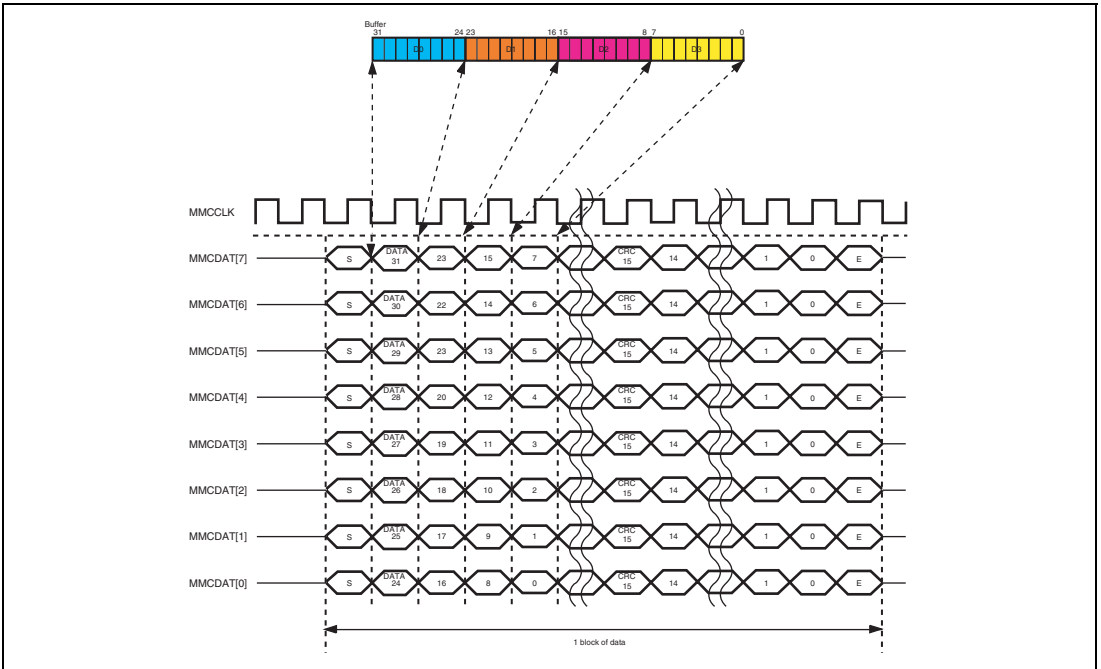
Buffer
31 24 23 16 15 8 7 0
D0 D1 D2 D3

MMCCLK

MMCDAT[7] S DATA 31 23 15 7 CRC 15 14 1 0 E
MMCDAT[6] S DATA 30 22 14 6 CRC 15 14 1 0 E
MMCDAT[5] S DATA 29 23 13 5 CRC 15 14 1 0 E
MMCDAT[4] S DATA 28 20 12 4 CRC 15 14 1 0 E
MMCDAT[3] S DATA 27 19 11 3 CRC 15 14 1 0 E
MMCDAT[2] S DATA 26 18 10 2 CRC 15 14 1 0 E
MMCDAT[1] S DATA 25 17 9 1 CRC 15 14 1 0 E
MMCDAT[0] S DATA 24 16 8 0 CRC 15 14 1 0 E

1 block of data